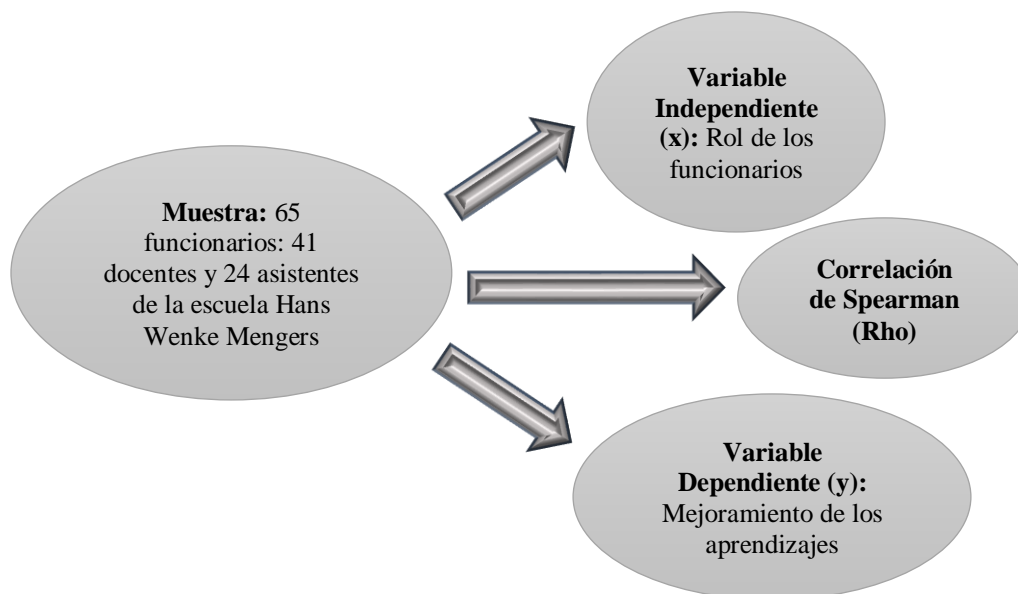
**Muestra:** 65 funcionarios: 41 docentes y 24 asistentes de la escuela Hans Wenke Mengers

**Variable Independiente (x):** Rol de los funcionarios

**Correlación de Spearman (Rho)**

**Variable Dependiente (y):** Mejoramiento de los aprendizajes